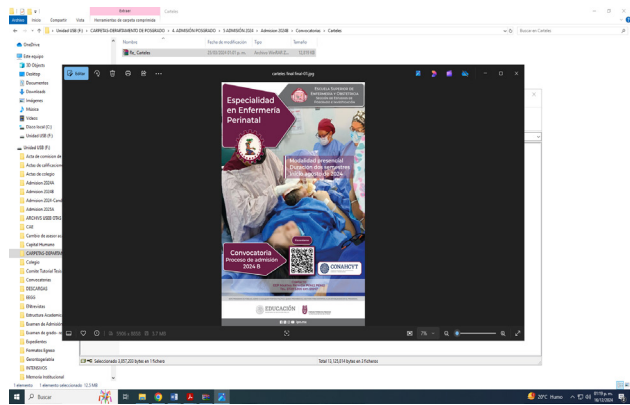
Archivo Inicio Compartir Vista Herramientas de carpeta comprimida
Extraer Carteles
Unidad USB (F:) > CARPETAS-DEPARTAMENTO DE POSGRADO > 4. ADMISIÓN POSGRADO > 5 ADMISIÓN 2024 > Admision 2024B > Convocatorias > Carteles
Buscar en Carteles
Nombre Fecha de modificación Tipo Tamaño
Fe_ Carteles
OneDrive
Este equipo
Objetos 3D
Desktop
Documentos
Descargas
Imágenes
Música
Vídeos
Disco local (C:)
Unidad USB (F:)
Unidad USB (F:)
Acta de comision de
Actas de calificacion
Actas de colegio
Admision 2024A
Admision 2024B
Admision 2024-Covid
Admision 2025A
ARCHIVOS USED OTR
CAR
Cambio de asesor
Capital Humano
CARPETAS-DEPARTA
Colegio
Comite Tutorial
Convocatorias
DESCARGAS
EGEL
Efemerides
Estructura Academica
Examen de Admision
Examen de grado
Expedientes
Formatos Egreso
Gerontogeriatria
INTERSEMOS
Memoria Institucional
1 elemento 1 elemento seleccionado 12,5 MB
Seleccionados 3,857,202 bytes en 1 fichero
Total 13,125,514 bytes en 3 ficheros
carteles final final (7).jpg
Editar
Especialidad en Enfermería Perinatal
ESCUELA SUPERIOR DE ENFERMERÍA Y OBSTETRICIA
Modalidad presencial
Duración dos semestres
Inicio agosto 2024
Convocatoria
Proceso de admisión 2024 B
CONAHCYT
EDUCACIÓN
1996 x 2600 3.7 MB
7%
Buscar
20°C Humo
07:16 p. m.
16/10/2024